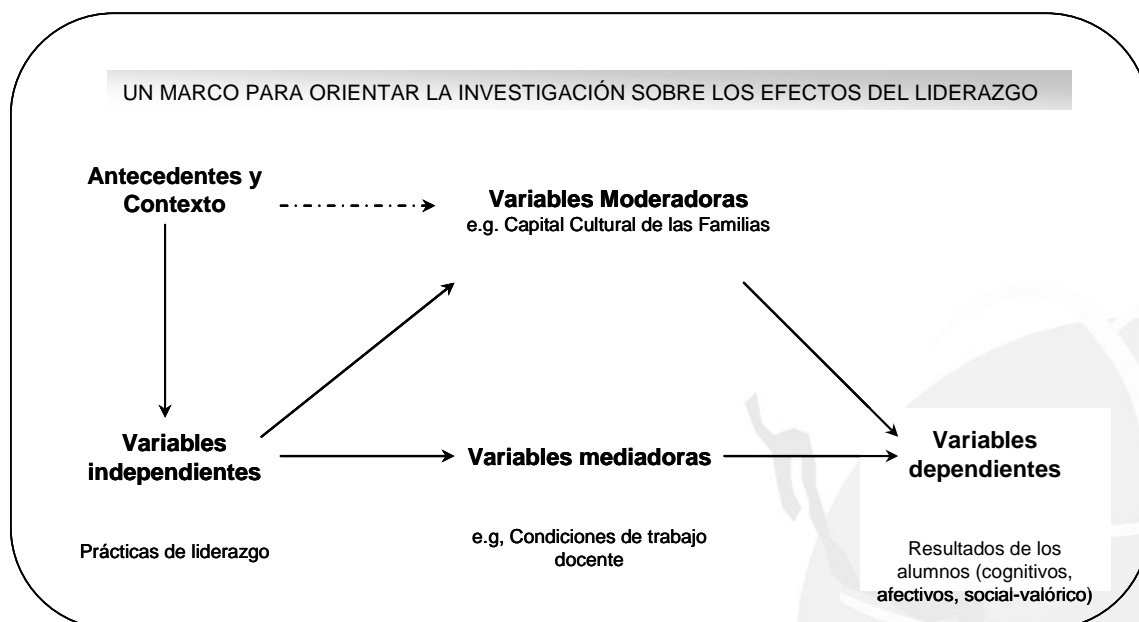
UN MARCO PARA ORIENTAR LA INVESTIGACIÓN SOBRE LOS EFECTOS DEL LIDERAZGO

Antecedentes y Contexto

Variables Moderadoras
e.g. Capital Cultural de las Familias

Variables independientes

Variables mediadoras

Variables dependientes

Prácticas de liderazgo

e.g, Condiciones de trabajo docente

Resultados de los alumnos (cognitivos, afectivos, social-valórico)